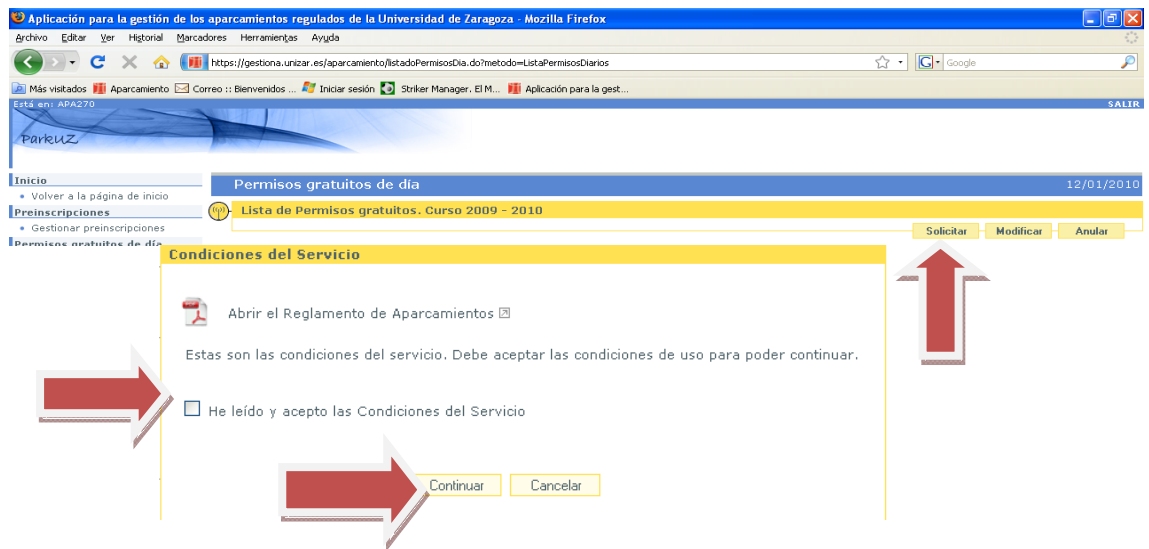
Aplicación para la gestión de los aparcamientos regulados de la Universidad de Zaragoza - Mozilla Firefox

Archivo Editar Ver Historial Marcadores Herramientas Ayuda

https://gestiona.unizar.es/aparcamiento/listadoPermisosDia.do?metodo=ListaPermisosDiarios

Google

Más visitados Aparcamiento Correo :: Bienvenidos ... Iniciar sesión Striker Manager. El M... Aplicación para la gest...

Está en: APA270

SALIR

ParkUZ

Inicio
• Volver a la página de inicio
Preinscripciones
• Gestionar preinscripciones
Permisos gratuitos de día

Permisos gratuitos de día

12/01/2010

Lista de Permisos gratuitos. Curso 2009 - 2010

Solicitar Modificar Anular

Condiciones del Servicio

Abrir el Reglamento de Aparcamientos

Estas son las condiciones del servicio. Debe aceptar las condiciones de uso para poder continuar.

He leído y acepto las Condiciones del Servicio

Continuar Cancelar